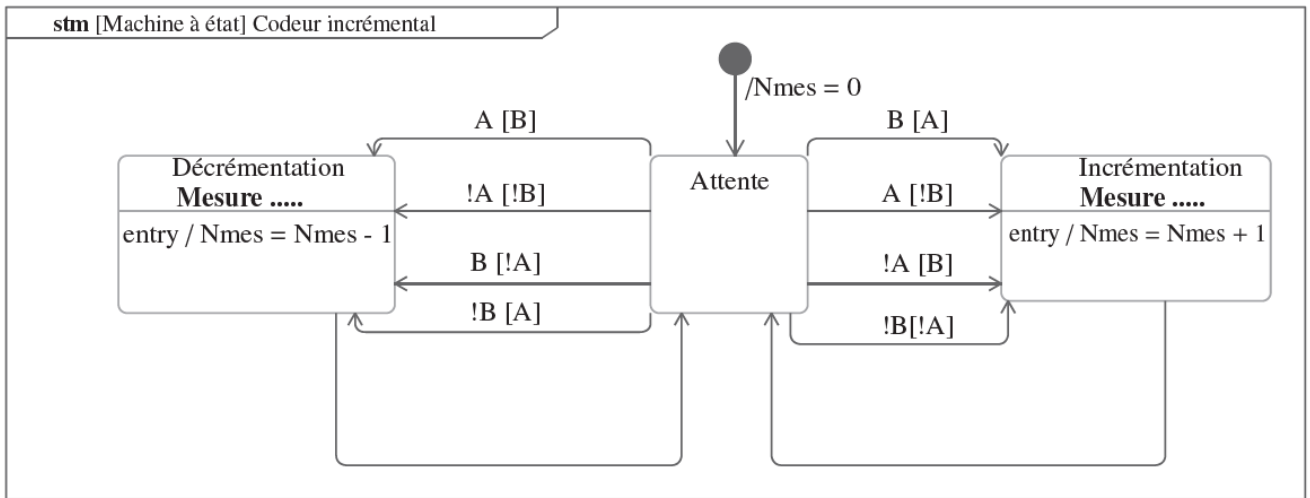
**stm** [Machine à état] Codeur incrémental

/Nmes = 0

A [B]

B [A]

Décrémentation
**Mesure .....**
entry / Nmes = Nmes - 1

!A [!B]

Attente

A [!B]

Incrémentation
**Mesure .....**
entry / Nmes = Nmes + 1

B [!A]

!A [B]

!B [A]

!B[!A]